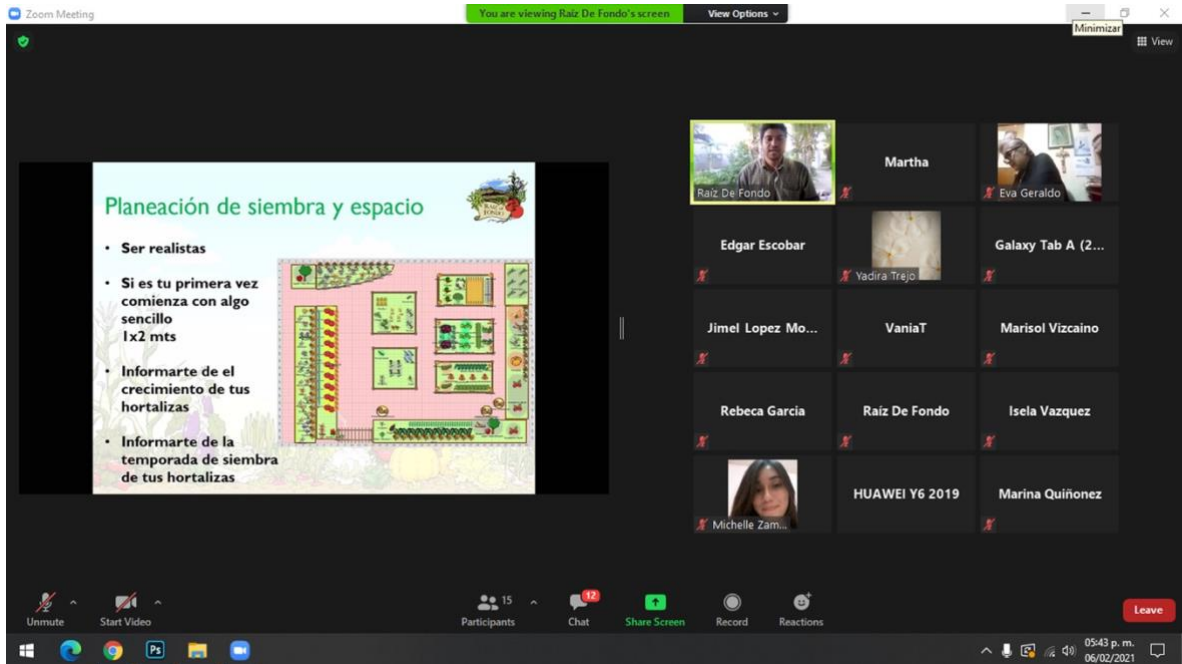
Zoom Meeting

You are viewing Raíz De Fondo's screen

View Options

Minimizar

View

Planeación de siembra y espacio

- Ser realistas
- Si es tu primera vez comienza con algo sencillo 1x2 mts
- Informarte de el crecimiento de tus hortalizas
- Informarte de la temporada de siembra de tus hortalizas

Raíz De Fondo

Martha

Eva Geraldo

Edgar Escobar

Yadira Trejo

Galaxy Tab A (2...

Jimel Lopez Mo...

VaniaT

Marisol Vizcaino

Rebeca Garcia

Raíz De Fondo

Isela Vazquez

Michelle Zam...

HUAWEI Y6 2019

Marina Quiñonez

Unmute

Start Video

15

Participants

12

Chat

Share Screen

Record

Reactions

Leave

05:43 p. m.
06/02/2021